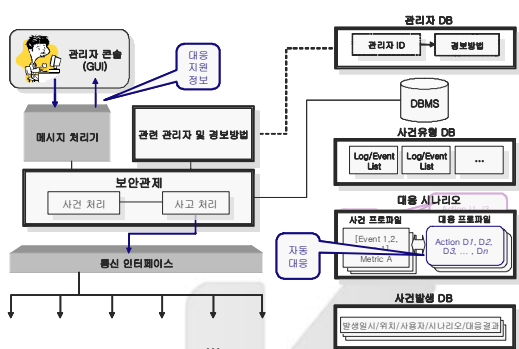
관리자 콘솔
(GUI)

대응
지원
정보

메시지 처리기

관련 관리자 및 경보방법

보안관제

사건 처리

사고 처리

통신 인터페이스

관리자 DB

관리자 ID

경보방법

DBMS

사건유형 DB

Log/Event
List

Log/Event
List

...

대응 시나리오

사건 프로파일

[Event 1,2, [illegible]
Metric A

대응 프로파일

Action $D1$, $D2$, $D3$, ..., $Dn$

자동
대응

사건발생 DB

발생일시/위치/사용자/시나리오/대응결과